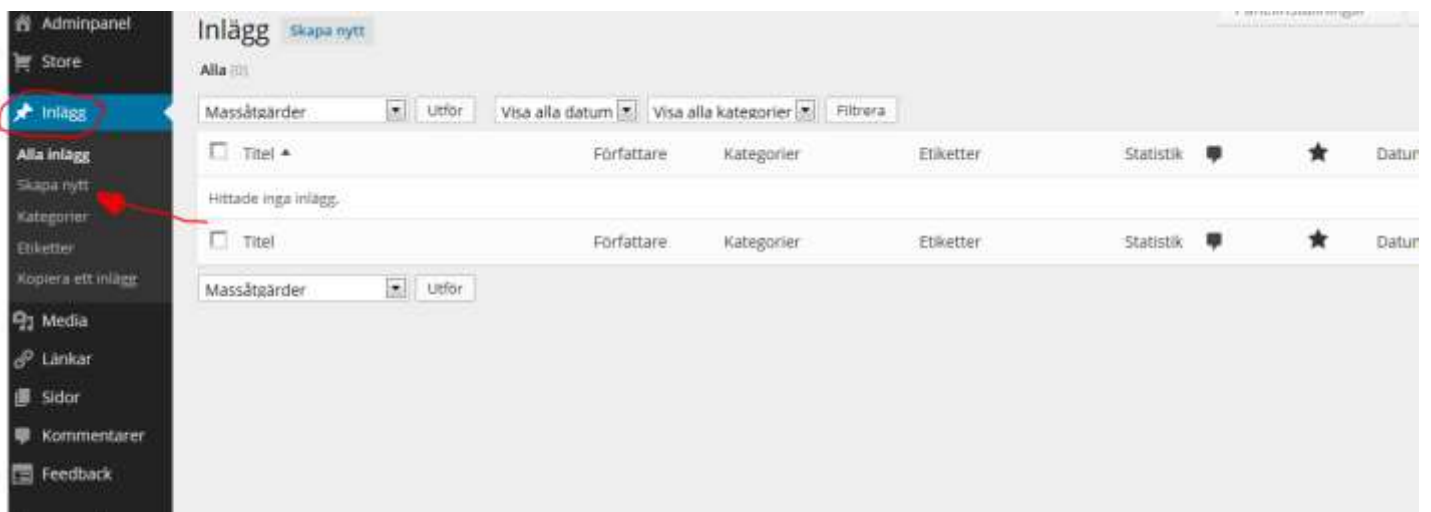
Adminpanel
Store
Inlägg
Alla inlägg
Skapa nytt
Kategorier
Etiketter
Kopiera ett inlägg
Media
Länkar
Sidor
Kommentarer
Feedback

Inlägg Skapa nytt

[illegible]

Alla (0)

Massåtgärder Utför Visa alla datum Visa alla kategorier Filtrera

| Titel ▲ | Författare | Kategorier | Etiketter | Statistik | | | Datu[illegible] |
|---|---|---|---|---|---|---|---|
| Hittade inga inlägg. | | | | | | | |
| Titel | Författare | Kategorier | Etiketter | Statistik | | | Datu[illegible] |

Massåtgärder Utför